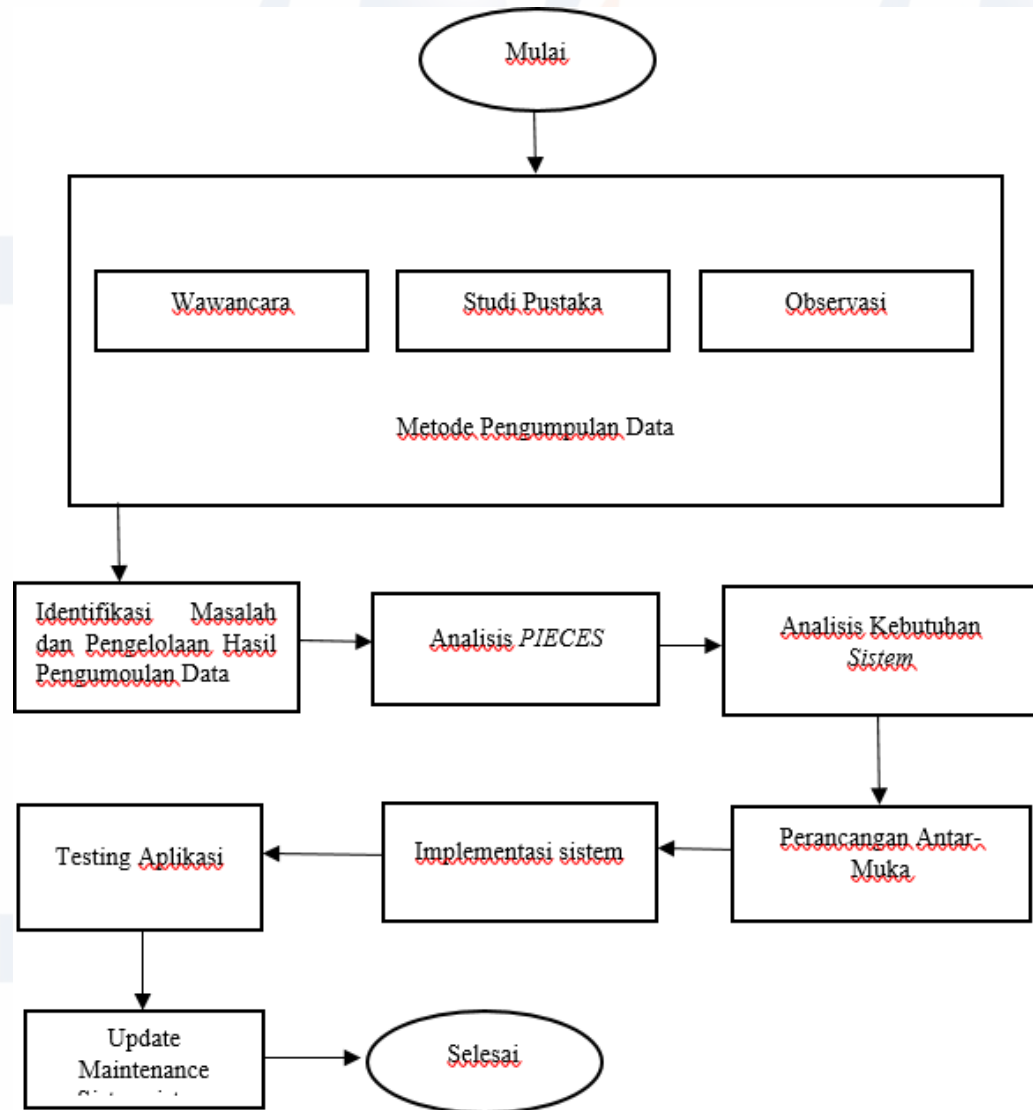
Mulai

Wawancara

Studi Pustaka

Observasi

Metode Pengumpulan Data

Identifikasi Masalah dan Pengelolaan Hasil Pengumoulan Data

Analisis *PIECES*

Analisis Kebutuhan *Sistem*

Perancangan Antar-Muka

Implementasi sistem

Testing Aplikasi

Update Maintenance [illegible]

Selesai